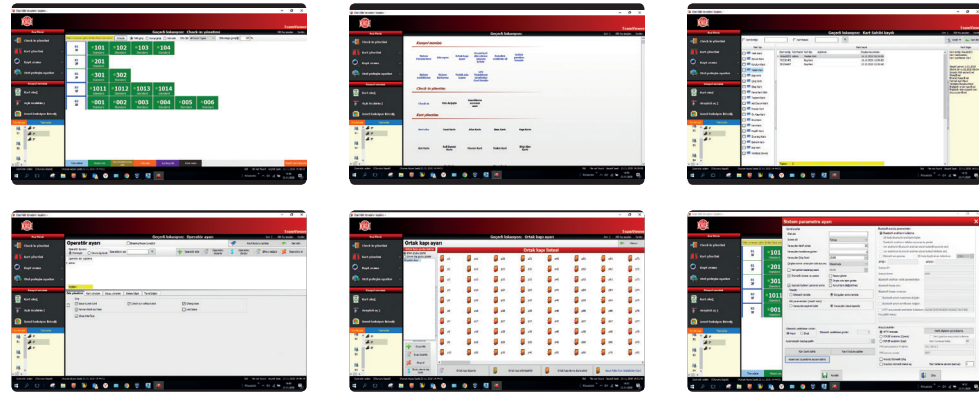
TeamViewer
Gecelik bakımpınar - Check-in yönetimi
Check-in yönetimi
Kart yönetimi
Kayıt sorma
Ortak geçişli kapıları
+101
+102
+103
+104
+301
+302
+1011
+1012
+1013
+1014
+003
+004
+005
+006

TeamViewer
Geçerli bakımpınar - Kart yönetimi
Kasaport menüsü
Check-in yönetimi
Kart yönetimi

TeamViewer
Geçerli bakımpınar - Kart Sahibi kaydı

Operatör ayarı
TeamViewer
Check-in yönetimi
Kart yönetimi
Kayıt sorma
Ortak geçişli kapıları

Ortak kapı ayarı
Ortak kapı listesi
TeamViewer

Sistem parametre ayarı
TeamViewer
+101
+1011